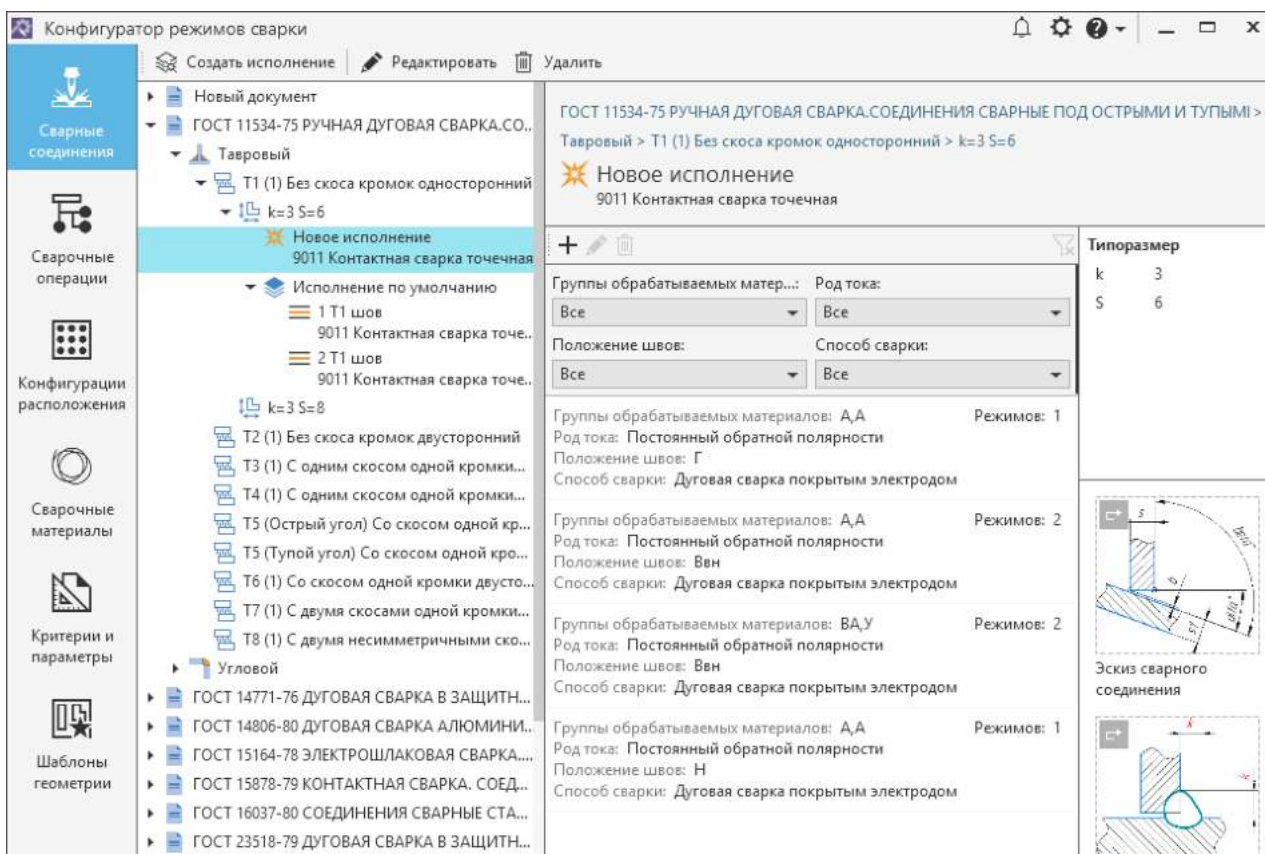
Конфигуратор режимов сварки

Создать исполнение | Редактировать | Удалить

Сварные соединения

Сварочные операции

Конфигурации расположения

Сварочные материалы

Критерии и параметры

Шаблоны геометрии

Новый документ
ГОСТ 11534-75 РУЧНАЯ ДУГОВАЯ СВАРКА.СО...
Тавровый
Т1 (1) Без скоса кромок односторонний
k=3 S=6
Новое исполнение
9011 Контактная сварка точечная
Исполнение по умолчанию
1 Т1 шов
9011 Контактная сварка точе...
2 Т1 шов
9011 Контактная сварка точе...
k=3 S=8
Т2 (1) Без скоса кромок двусторонний
Т3 (1) С одним скосом одной кромки...
Т4 (1) С одним скосом одной кромки...
Т5 (Острый угол) Со скосом одной кр...
Т5 (Тупой угол) Со скосом одной кро...
Т6 (1) Со скосом одной кромки двусто...
Т7 (1) С двумя скосами одной кромки...
Т8 (1) С двумя несимметричными ско...
Угловой
ГОСТ 14771-76 ДУГОВАЯ СВАРКА В ЗАЩИТН...
ГОСТ 14806-80 ДУГОВАЯ СВАРКА АЛЮМИНИ...
ГОСТ 15164-78 ЭЛЕКТРОШЛАКОВАЯ СВАРКА...
ГОСТ 15878-79 КОНТАКТНАЯ СВАРКА. СОЕД...
ГОСТ 16037-80 СОЕДИНЕНИЯ СВАРНЫЕ СТА...
ГОСТ 23518-79 ДУГОВАЯ СВАРКА В ЗАЩИТН...

ГОСТ 11534-75 РУЧНАЯ ДУГОВАЯ СВАРКА.СОЕДИНЕНИЯ СВАРНЫЕ ПОД ОСТРЫМИ И ТУПЫМИ >
Тавровый > Т1 (1) Без скоса кромок односторонний > k=3 S=6
Новое исполнение
9011 Контактная сварка точечная

Группы обрабатываемых матер...: Все
Род тока: Все
Положение швов: Все
Способ сварки: Все

Типоразмер
k 3
S 6

Группы обрабатываемых материалов: А,А Режимов: 1
Род тока: Постоянный обратной полярности
Положение швов: Г
Способ сварки: Дуговая сварка покрытым электродом

Группы обрабатываемых материалов: А,А Режимов: 2
Род тока: Постоянный обратной полярности
Положение швов: Ввн
Способ сварки: Дуговая сварка покрытым электродом

Группы обрабатываемых материалов: ВА,У Режимов: 2
Род тока: Постоянный обратной полярности
Положение швов: Ввн
Способ сварки: Дуговая сварка покрытым электродом

Группы обрабатываемых материалов: А,А Режимов: 1
Род тока: Постоянный обратной полярности
Положение швов: Н
Способ сварки: Дуговая сварка покрытым электродом

Эскиз сварного соединения